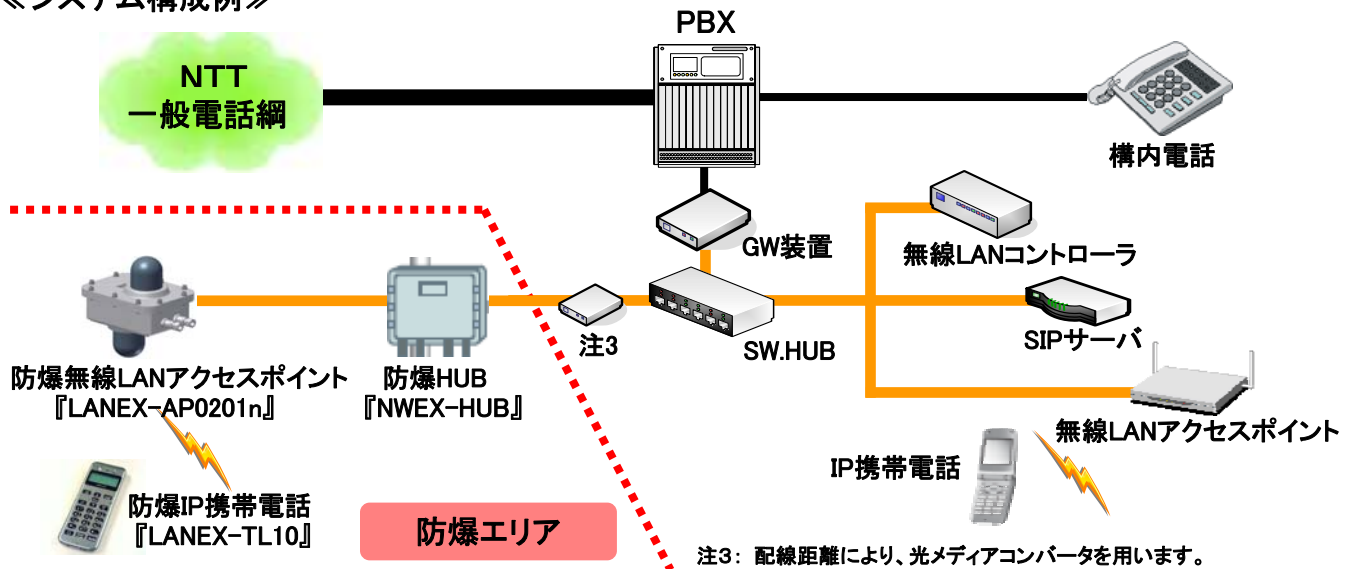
≪システム構成例≫

PBX

NTT
一般電話網

構内電話

GW装置

無線LANコントローラ

SIPサーバ

SW.HUB

注3

防爆無線LANアクセスポイント
『LANEX-AP0201n』

防爆HUB
『NWEX-HUB』

無線LANアクセスポイント

IP携帯電話

防爆IP携帯電話
『LANEX-TL10』

防爆エリア

注3：配線距離により、光メディアコンバータを用います。